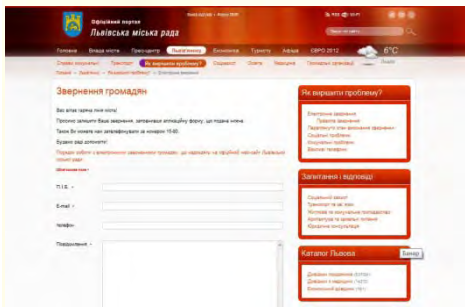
Офіційний портал
Львівська міська рада

Головна Влада міста Прес-центр Львів'янам Бізнесмену Туристу Афіша ЄВРО 2012

6°C

Звернення громадян

Вас вітає гаряча лінія міста!

Просимо заповнити Ваше звернення, заповнивши аплікаційну форму, що подана нижче.

Також Ви можете нам зателефонувати за номером 15-80.

Будемо раді допомогти!

П.І.Б. *

E-mail *

Телефон

Повідомлення *

Як вирішити проблему?

Електронне звернення
Правила звернення
Подивитися стан вирішення звернення
Соціальні проблеми
Комунальні проблеми
Важливі телефони

Запитання і відповіді

Соціальний захист
Транспорт та зв'язок
Житлово та комунальне господарство
Архітектура та земельні питання
Юридичні консультації

Каталог Львова

Банер